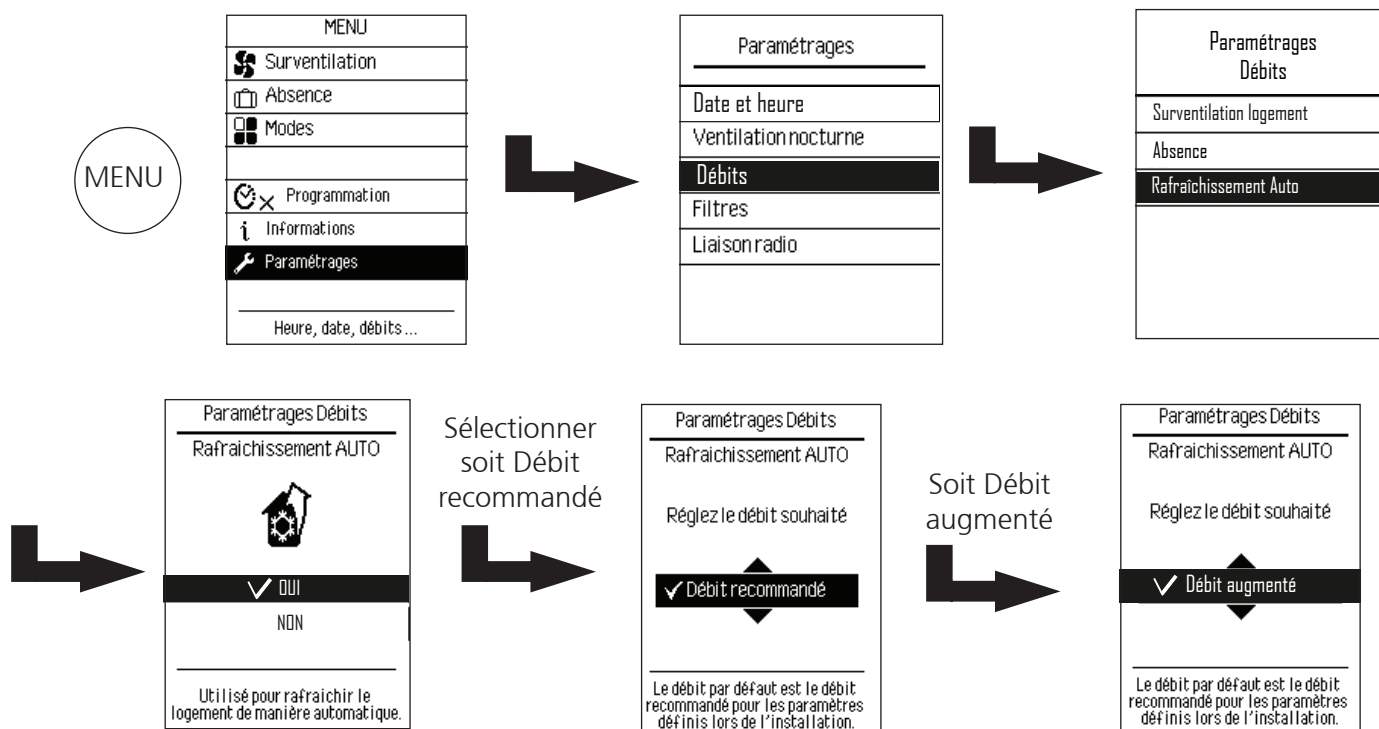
MENU

MENU
Surventilation
Absence
Modes
Programmation
Informations
Paramétrages
Heure, date, débits ...

Paramétrages
Date et heure
Ventilation nocturne
Débits
Filtres
Liaison radio

Paramétrages
Débits
Surventilation logement
Absence
Rafraîchissement Auto

Paramétrages Débits
Rafraichissement AUTO
✓ OUI
NON
Utilisé pour rafraichir le logement de manière automatique.

Sélectionner soit Débit recommandé

Paramétrages Débits
Rafraichissement AUTO
Réglez le débit souhaité
✓ Débit recommandé
Le débit par défaut est le débit recommandé pour les paramètres définis lors de l'installation.

Soit Débit augmenté

Paramétrages Débits
Rafraichissement AUTO
Réglez le débit souhaité
✓ Débit augmenté
Le débit par défaut est le débit recommandé pour les paramètres définis lors de l'installation.